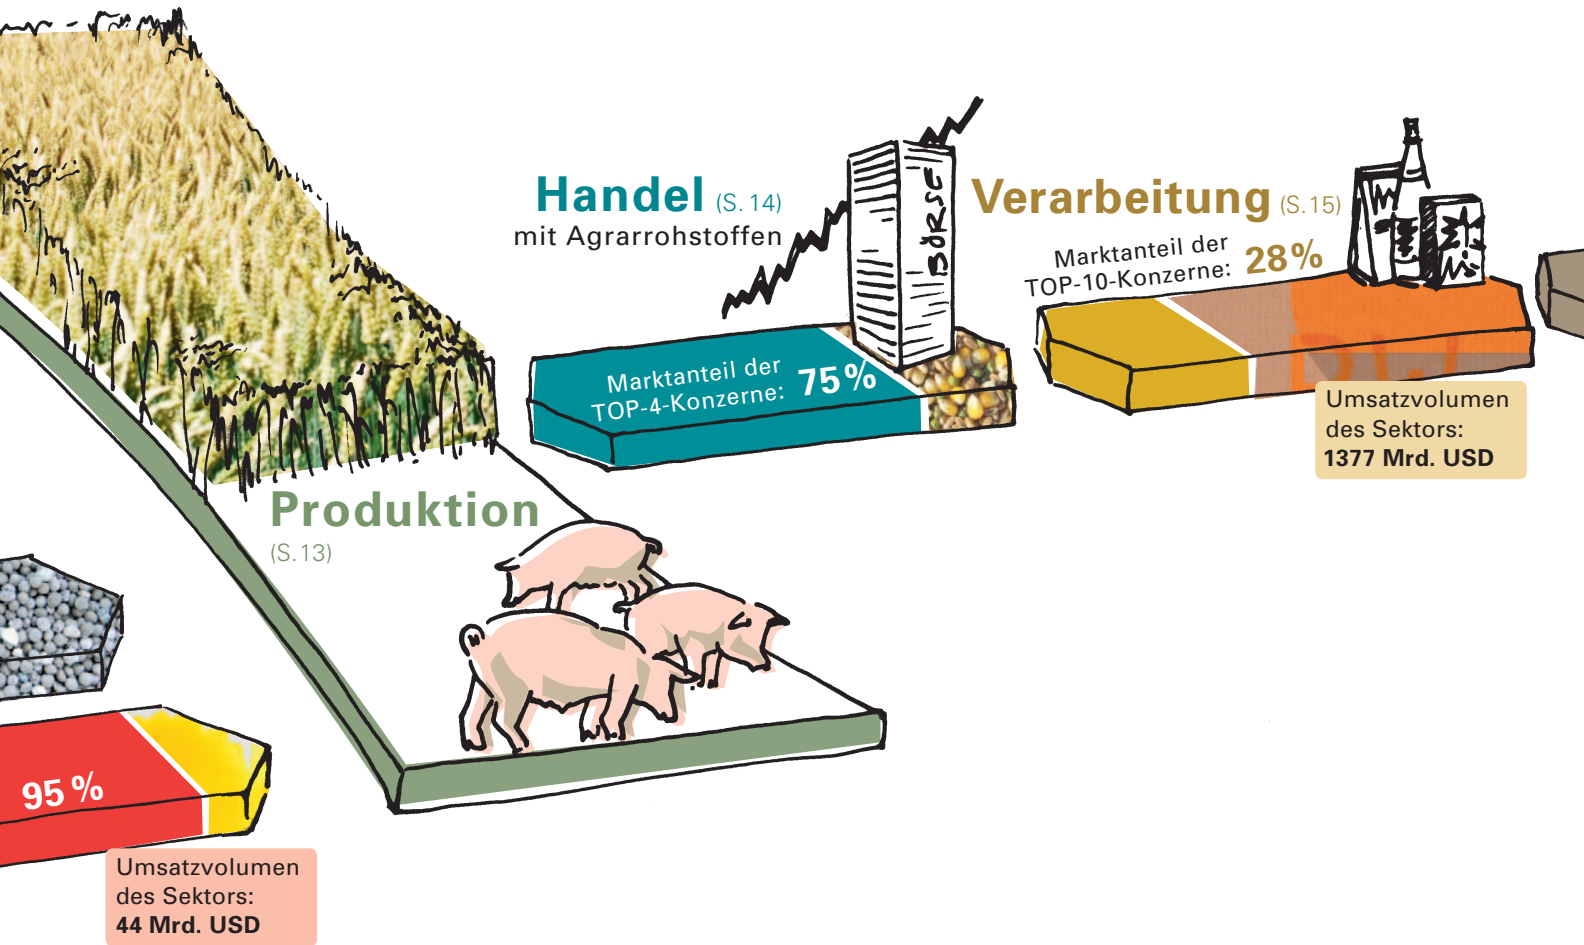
Handel (S. 14)
mit Agrarrohstoffen

Marktanteil der TOP-4-Konzerne: 75 %

BÖRSE

Verarbeitung (S. 15)

Marktanteil der TOP-10-Konzerne: 28 %

Umsatzvolumen des Sektors: **1377 Mrd. USD**

Produktion (S. 13)

95 %

Umsatzvolumen des Sektors: **44 Mrd. USD**